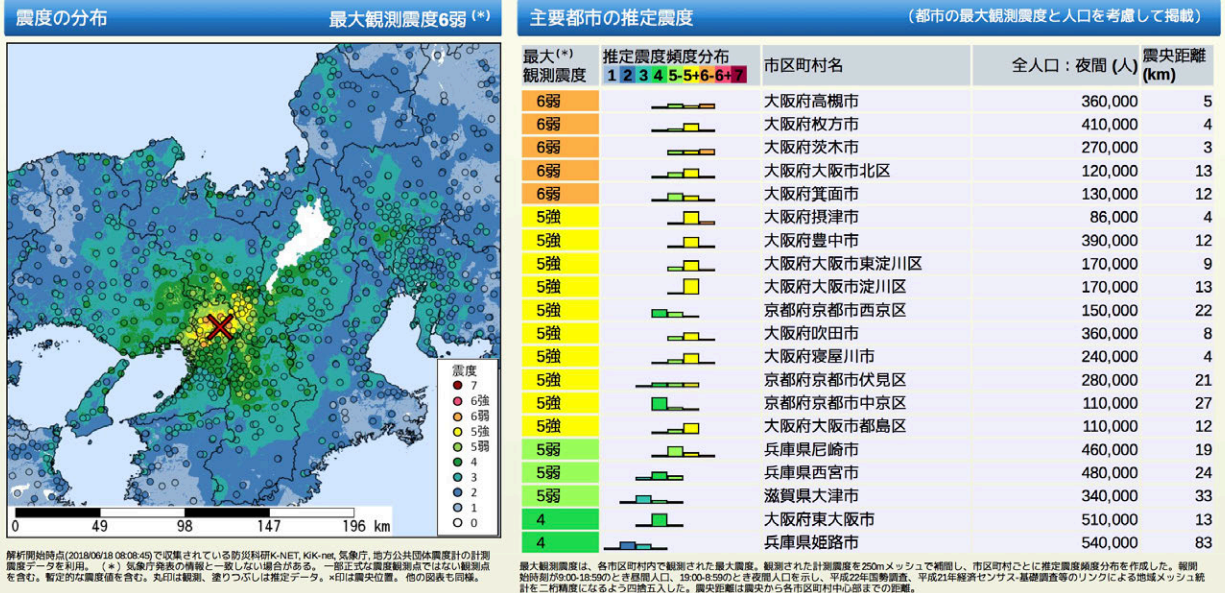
震度の分布

最大観測震度6弱 (*)

震度
7
6強
6弱
5強
5弱
4
3
2
1
0

0 49 98 147 196 km

解析開始時点(2018/06/18 08:08:45)で収集されている防災科研K-NET, KiK-net, 気象庁, 地方公共団体震度計の計測震度データを利用。 (*) 気象庁発表の情報と一致しない場合がある。 一部正式な震度観測点ではない観測点を含む。暫定的な震度値を含む。丸印は観測、塗りつぶしは推定データ。×印は震央位置。 他の図表も同様。

主要都市の推定震度

(都市の最大観測震度と人口を考慮して掲載)

| 最大(*) 観測震度 | 推定震度頻度分布 1 2 3 4 5- 5+ 6- 6+ 7 | 市区町村名 | 全人口：夜間 (人) | 震央距離 (km) |
|---|---|---|---|---|
| 6弱 | | 大阪府高槻市 | 360,000 | 5 |
| 6弱 | | 大阪府枚方市 | 410,000 | 4 |
| 6弱 | | 大阪府茨木市 | 270,000 | 3 |
| 6弱 | | 大阪府大阪市北区 | 120,000 | 13 |
| 6弱 | | 大阪府箕面市 | 130,000 | 12 |
| 5強 | | 大阪府摂津市 | 86,000 | 4 |
| 5強 | | 大阪府豊中市 | 390,000 | 12 |
| 5強 | | 大阪府大阪市東淀川区 | 170,000 | 9 |
| 5強 | | 大阪府大阪市淀川区 | 170,000 | 13 |
| 5強 | | 京都府京都市西京区 | 150,000 | 22 |
| 5強 | | 大阪府吹田市 | 360,000 | 8 |
| 5強 | | 大阪府寝屋川市 | 240,000 | 4 |
| 5強 | | 京都府京都市伏見区 | 280,000 | 21 |
| 5強 | | 京都府京都市中京区 | 110,000 | 27 |
| 5強 | | 大阪府大阪市都島区 | 110,000 | 12 |
| 5弱 | | 兵庫県尼崎市 | 460,000 | 19 |
| 5弱 | | 兵庫県西宮市 | 480,000 | 24 |
| 5弱 | | 滋賀県大津市 | 340,000 | 33 |
| 4 | | 大阪府東大阪市 | 510,000 | 13 |
| 4 | | 兵庫県姫路市 | 540,000 | 83 |

最大観測震度は、各市区町村内で観測された最大震度。観測された計測震度を250mメッシュで補間し、市区町村ごとに推定震度頻度分布を作成した。報開始時刻が9:00-18:59のとき昼間人口、19:00-8:59のとき夜間人口を示し、平成22年国勢調査、平成21年経済センサス-基礎調査等のリンクによる地域メッシュ統計を二桁精度になるよう四捨五入した。震央距離は震央から各市区町村中心部までの距離。